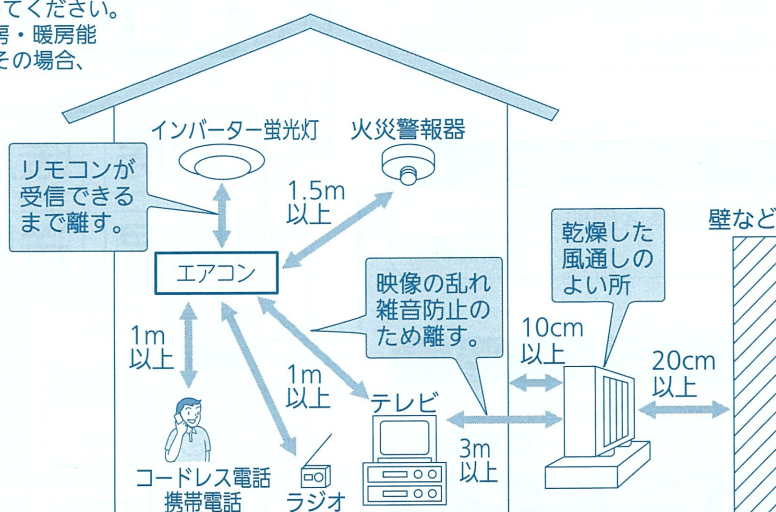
てください。
房・暖房能
その場合、

インバーター蛍光灯

火災警報器

リモコンが受信できるまで離す。

1.5m以上

エアコン

映像の乱れ雑音防止のため離す。

乾燥した風通しのよい所

壁など

1m以上

1m以上

10cm以上

20cm以上

テレビ

3m以上

コードレス電話
携帯電話

ラジオ